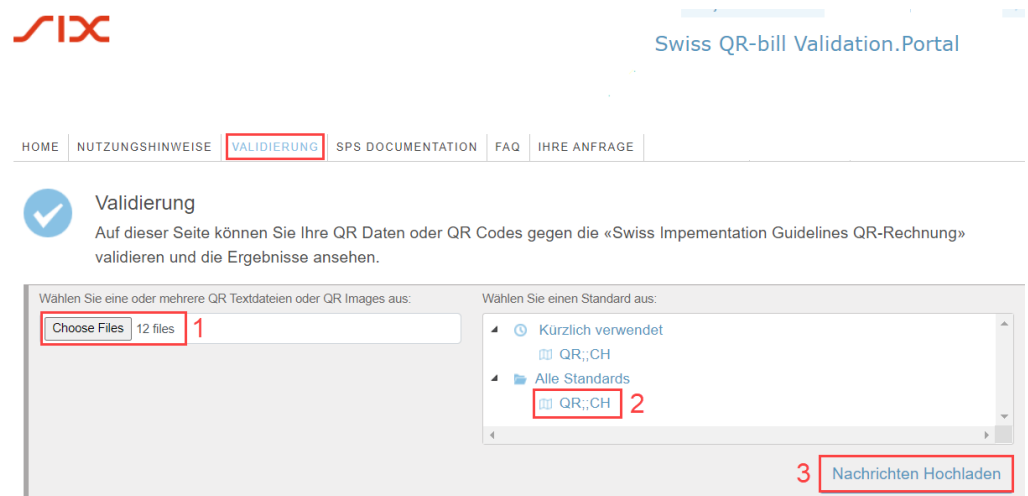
SIX

Swiss QR-bill Validation.Portal

HOME | NUTZUNGSHINWEISE | VALIDIERUNG | SPS DOCUMENTATION | FAQ | IHRE ANFRAGE

Validierung

Auf dieser Seite können Sie Ihre QR Daten oder QR Codes gegen die «Swiss Impementation Guidelines QR-Rechnung» validieren und die Ergebnisse ansehen.

Wählen Sie eine oder mehrere QR Textdateien oder QR Images aus:

Choose Files 12 files 1

Wählen Sie einen Standard aus:

Kürzlich verwendet

QR;;CH

Alle Standards

QR;;CH 2

3 Nachrichten Hochladen